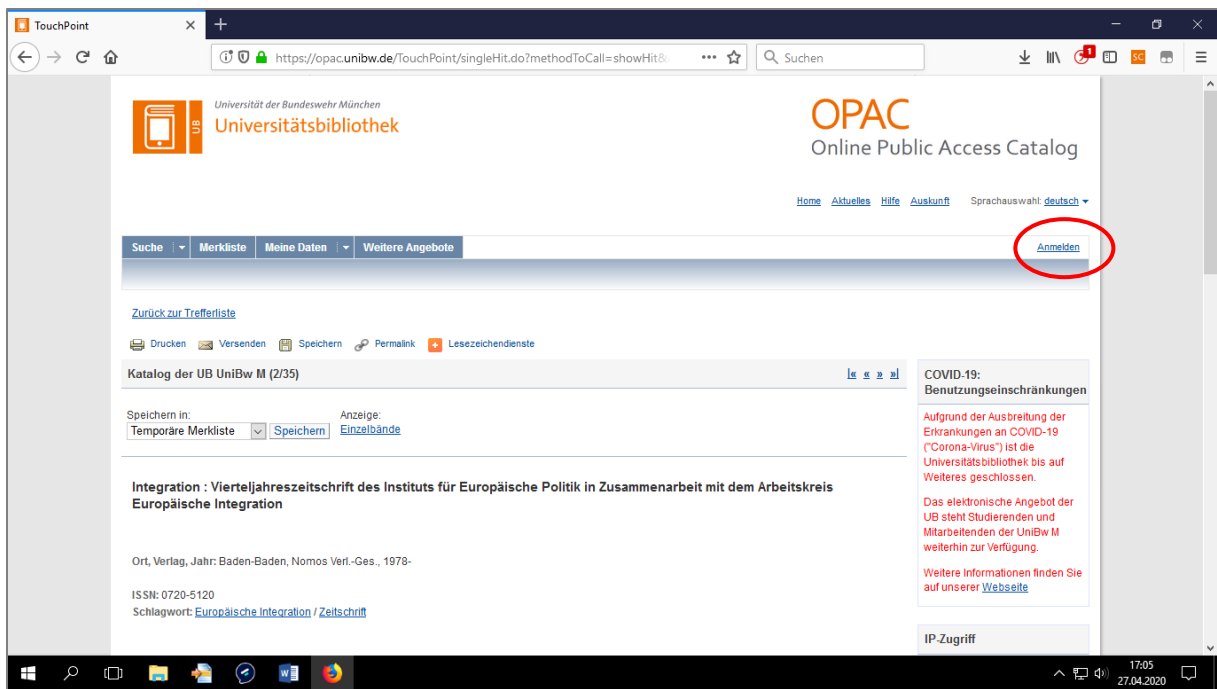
TouchPoint
https://opac.unibw.de/TouchPoint/singleHit.do?methodToCall=showHit&
Suchen

UB
Universität der Bundeswehr München
Universitätsbibliothek

OPAC
Online Public Access Catalog

Home Aktuelles Hilfe Auskunft Sprachauswahl: deutsch

Suche | Merkliste | Meine Daten | Weitere Angebote
Anmelden

Zurück zur Trefferliste

Drucken Versenden Speichern Permalink Lesezeichendienste

Katalog der UB UniBw M (2/35)
|« « » »|

Speichern in:
Temporäre Merkliste Speichern
Anzeige:
Einzelbände

Integration : Vierteljahreszeitschrift des Instituts für Europäische Politik in Zusammenarbeit mit dem Arbeitskreis Europäische Integration

Ort, Verlag, Jahr: Baden-Baden, Nomos Verl.-Ges., 1978-

ISSN: 0720-5120
Schlagwort: Europäische Integration / Zeitschrift

COVID-19: Benutzungseinschränkungen
Aufgrund der Ausbreitung der Erkrankungen an COVID-19 ("Corona-Virus") ist die Universitätsbibliothek bis auf Weiteres geschlossen.

Das elektronische Angebot der UB steht Studierenden und Mitarbeitenden der UniBw M weiterhin zur Verfügung.

Weitere Informationen finden Sie auf unserer Webseite

IP-Zugriff

17:05
27.04.2020